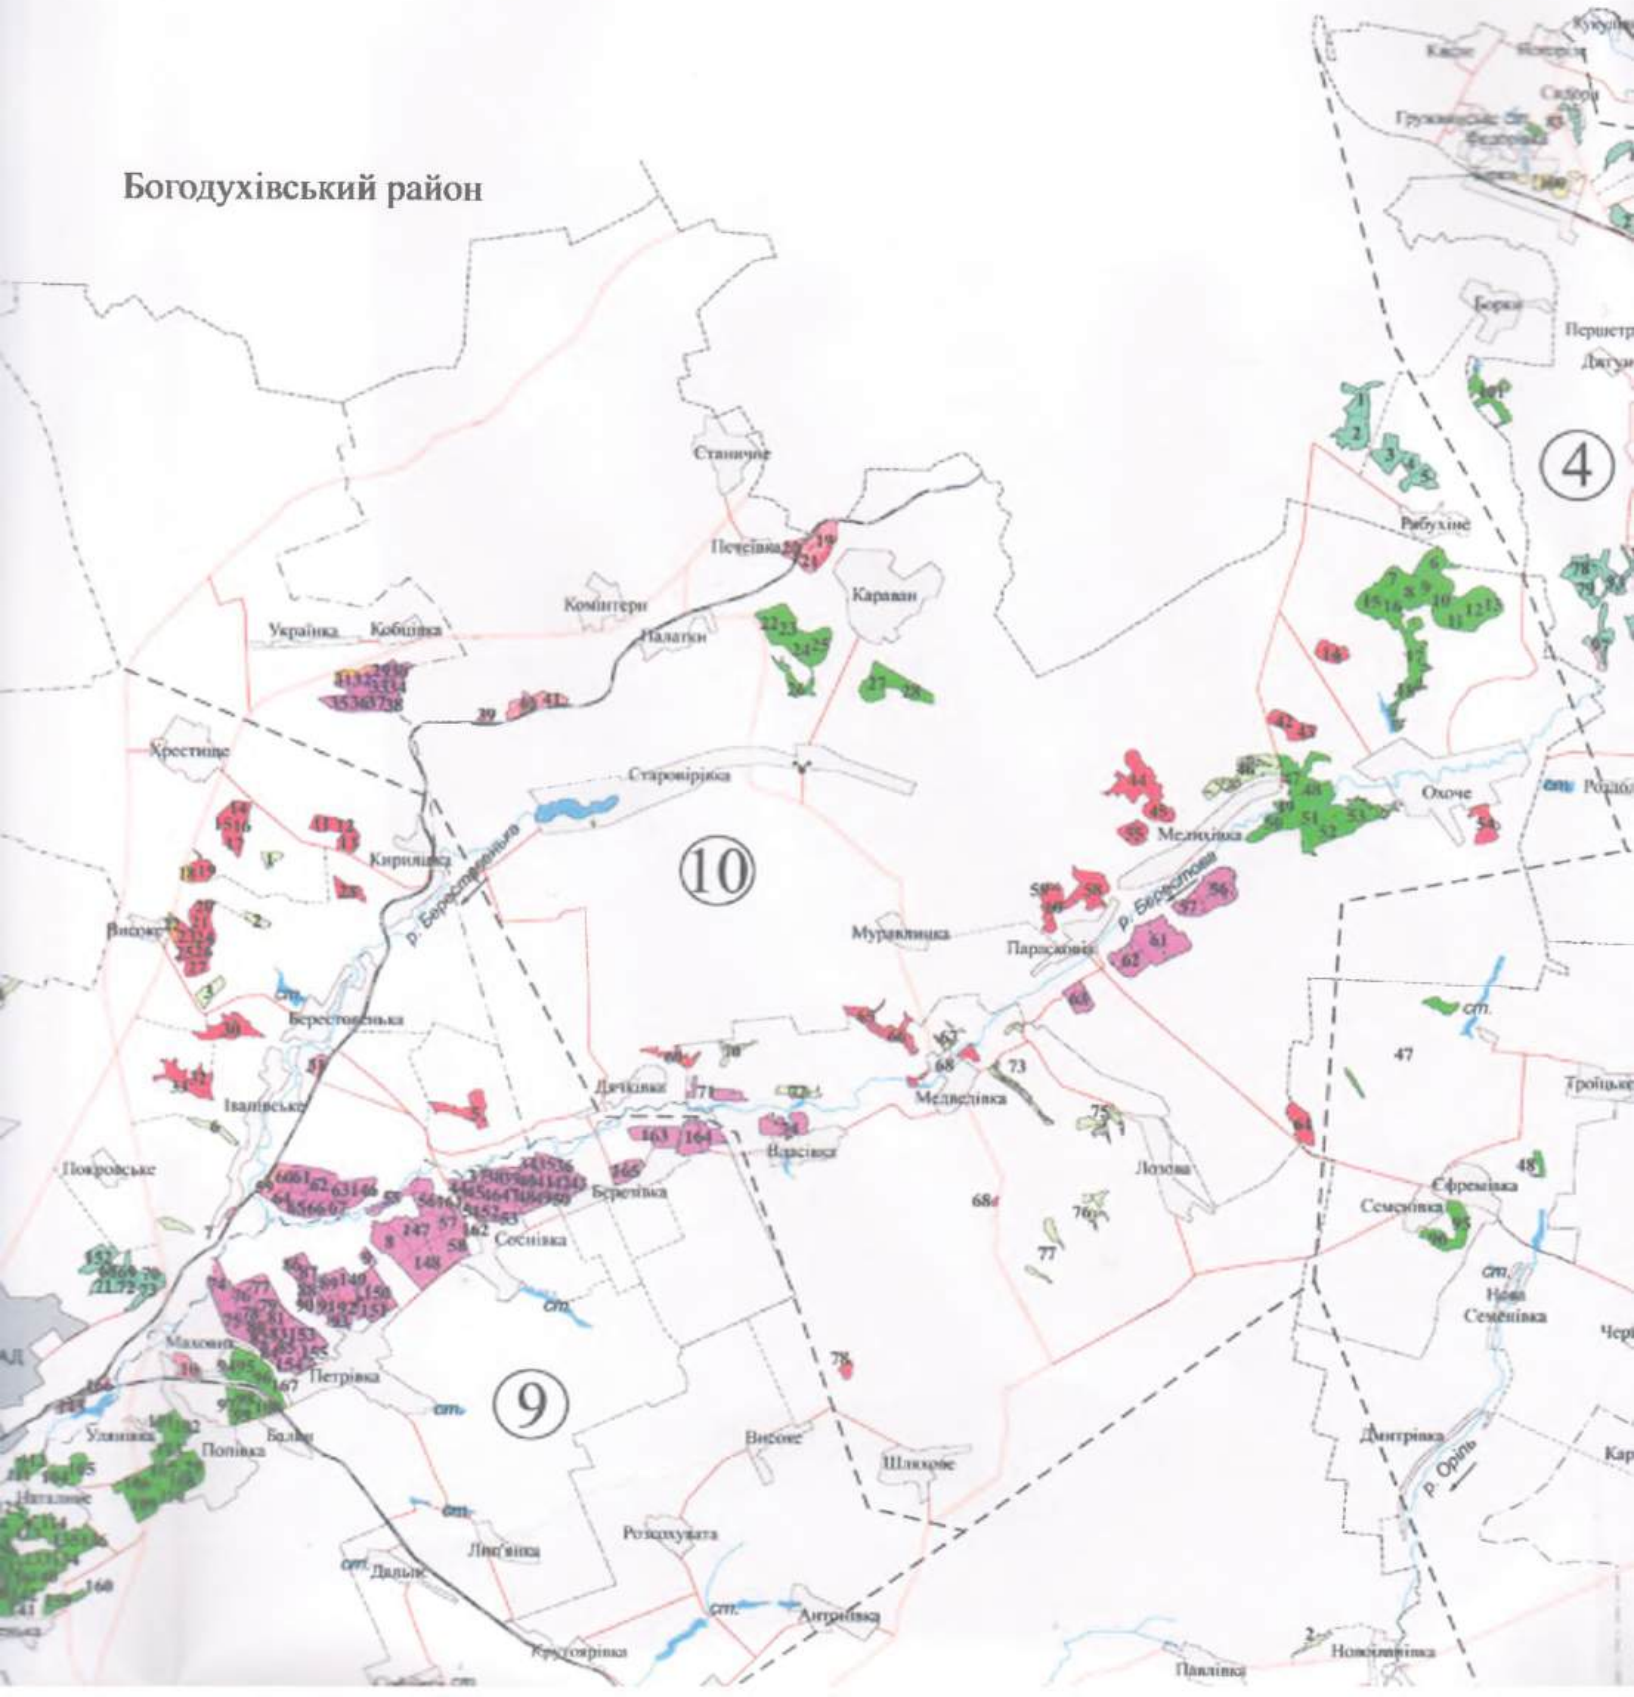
Богодухівський район

Кисле
Гружчанське
Сидори
Федорівка
Борки
Перше
Дягун
4
Станичне
Печенізька
Караван
Комінтерн
Палатки
Україна
Кобищанка
Рябухіне
Крестище
Старовірівка
Охоче
Кирилівка
10
Мехівка
Високе
р. Берестовенька
р. Берестова
Муравлинка
Парасковія
Берестовенька
Іванівське
Дячківка
Медведівка
Власівка
Троїцьке
Покровське
Лозова
Березівка
Єфремівка
Семенівка
Сеснівка
Нова Семенівка
Маховик
Петрівка
9
Улянівка
Попівка
Наталине
Високе
Шляхове
Дмитрівка
р. Орілька
Розсохувата
Лип'янка
Дальнє
Антонівка
Кругоярівка
Павлівка
Новомиколаївка
ст.
47
68
73
78